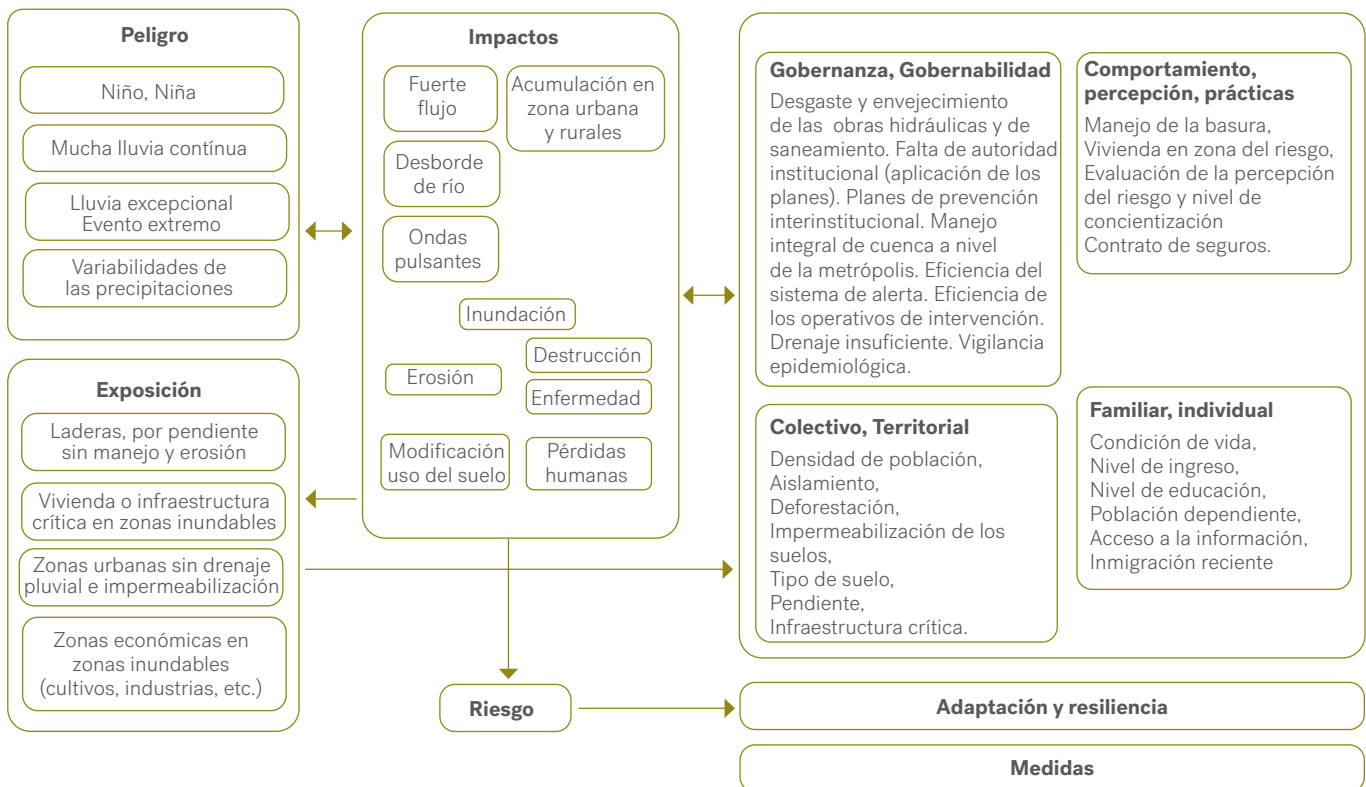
**Peligro**

Niño, Niña

Mucha lluvia contínua

Lluvia excepcional
Evento extremo

Variabilidades de las precipitaciones

**Exposición**

Laderas, por pendiente sin manejo y erosión

Vivienda o infraestructura crítica en zonas inundables

Zonas urbanas sin drenaje pluvial e impermeabilización

Zonas económicas en zonas inundables (cultivos, industrias, etc.)

**Impactos**

Fuerte flujo

Acumulación en zona urbana y rurales

Desborde de río

Ondas pulsantes

Inundación

Erosión

Destrucción

Enfermedad

Modificación uso del suelo

Pérdidas humanas

**Riesgo**

**Gobernanza, Gobernabilidad**

Desgaste y envejecimiento de las obras hidráulicas y de saneamiento. Falta de autoridad institucional (aplicación de los planes). Planes de prevención interinstitucional. Manejo integral de cuenca a nivel de la metrópolis. Eficiencia del sistema de alerta. Eficiencia de los operativos de intervención. Drenaje insuficiente. Vigilancia epidemiológica.

**Comportamiento, percepción, prácticas**

Manejo de la basura, Vivienda en zona del riesgo, Evaluación de la percepción del riesgo y nivel de concientización Contrato de seguros.

**Colectivo, Territorial**

Densidad de población,
Aislamiento,
Deforestación,
Impermeabilización de los suelos,
Tipo de suelo,
Pendiente,
Infraestructura crítica.

**Familiar, individual**

Condición de vida,
Nivel de ingreso,
Nivel de educación,
Población dependiente,
Acceso a la información,
Inmigración reciente

**Adaptación y resiliencia**

**Medidas**